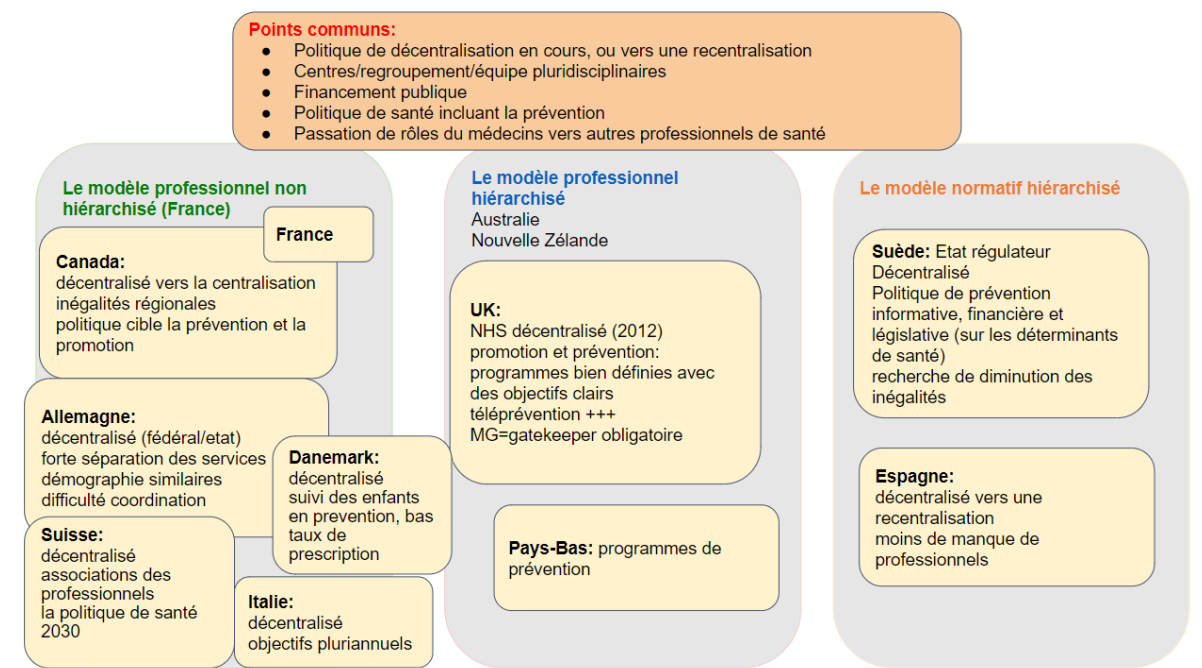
Points communs:
- Politique de décentralisation en cours, ou vers une recentralisation
- Centres/regroupement/équipe pluridisciplinaires
- Financement publique
- Politique de santé incluant la prévention
- Passation de rôles du médecins vers autres professionnels de santé

Le modèle professionnel non hiérarchisé (France)

France

Canada:
décentralisé vers la centralisation
inégalités régionales
politique cible la prévention et la promotion

Allemagne:
décentralisé (fédéral/etat)
forte séparation des services
démographie similaires
difficulté coordination

Danemark:
décentralisé
suivi des enfants en prevention, bas taux de prescription

Suisse:
décentralisé
associations des professionnels
la politique de santé 2030

Italie:
décentralisé
objectifs pluriannuels

Le modèle professionnel hiérarchisé
Australie
Nouvelle Zélande

UK:
NHS décentralisé (2012)
promotion et prévention: programmes bien définies avec des objectifs clairs
téléprévention +++
MG=gatekeeper obligatoire

Pays-Bas: programmes de prévention

Le modèle normatif hiérarchisé

Suède: Etat régulateur
Décentralisé
Politique de prévention informative, financière et législative (sur les déterminants de santé)
recherche de diminution des inégalités

Espagne:
décentralisé vers une recentralisation
moins de manque de professionnels